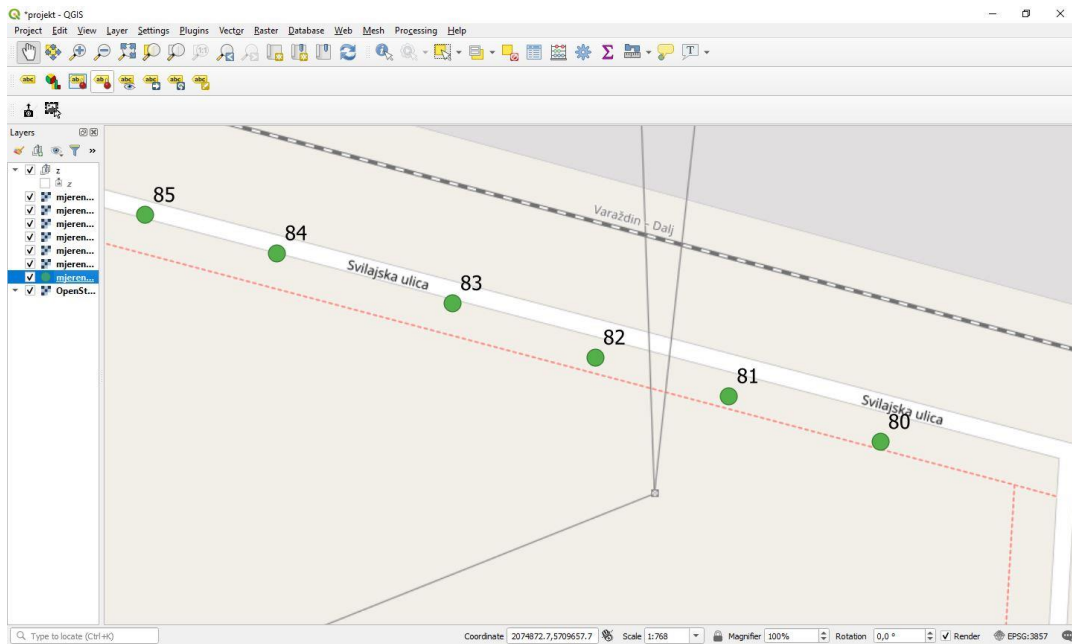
*projekt - QGIS

Project Edit View Layer Settings Plugins Vector Raster Database Web Mesh Processing Help

Layers

z
z
mjeren...
mjeren...
mjeren...
mjeren...
mjeren...
mjeren...
mjeren...
OpenSt...

85
84
83
82
81
80
Varaždin - Dalj
Svilajska ulica
Svilajska ulica

Type to locate (Ctrl+K)

Coordinate 2074872.7,5709657.7 Scale 1:768 Magnifier 100% Rotation 0,0 ° Render EPSG:3857